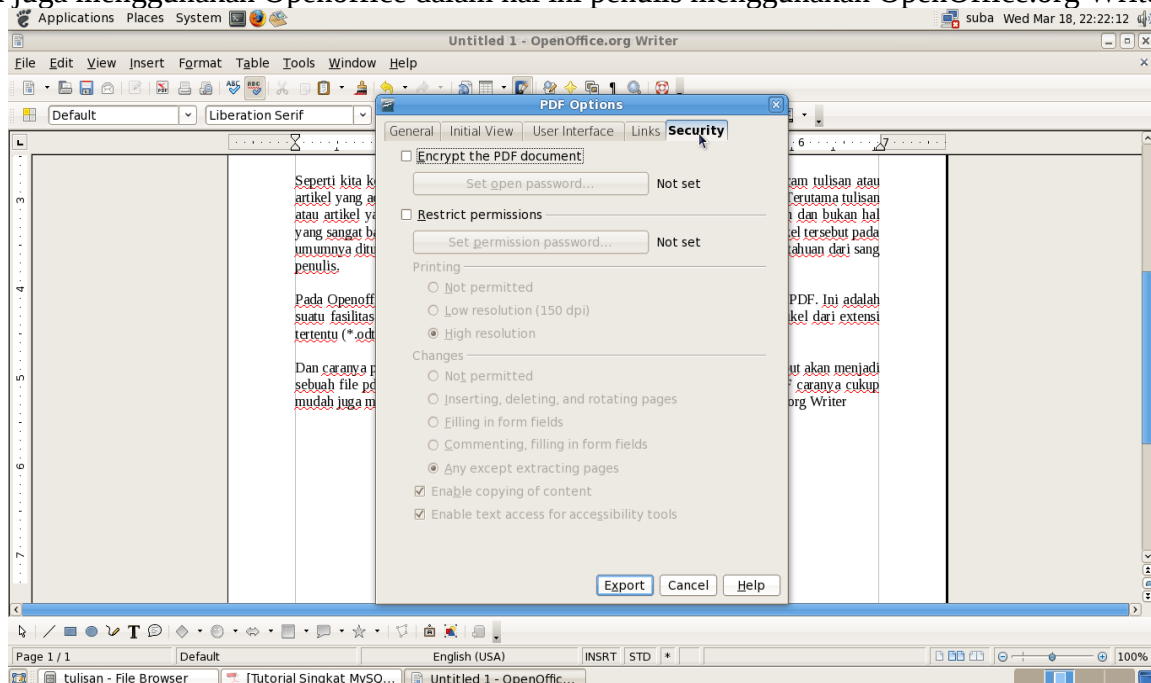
Applications Places System

suba Wed Mar 18, 22:22:12

Untitled 1 - OpenOffice.org Writer

File Edit View Insert Format Table Tools Window Help

Default | Liberation Serif

PDF Options

General | Initial View | User Interface | Links | Security

☐ Encrypt the PDF document

Set open password... Not set

☐ Restrict permissions

Set permission password... Not set

Printing

○ Not permitted

○ Low resolution (150 dpi)

◉ High resolution

Changes

○ Not permitted

○ Inserting, deleting, and rotating pages

○ Filling in form fields

○ Commenting, filling in form fields

◉ Any except extracting pages

☑ Enable copying of content

☑ Enable text access for accessibility tools

Export | Cancel | Help

Seperti kita k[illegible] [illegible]am tulisan atau artikel yang a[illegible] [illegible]erutama tulisan atau artikel ya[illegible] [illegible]a dan bukan hal yang sangat b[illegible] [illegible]kel tersebut pada umumnya ditu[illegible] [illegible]tahuan dari sang penulis.

Pada Openoff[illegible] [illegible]PDF. Ini adalah suatu fasilitas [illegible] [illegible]kel dari extensi tertentu (*.odt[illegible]

Dan caranya p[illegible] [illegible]ut akan menjadi sebuah file p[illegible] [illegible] caranya cukup mudah juga m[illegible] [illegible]org Writer

Page 1 / 1 | Default | English (USA) | INSRT | STD | * | 100%

tulisan - File Browser | [Tutorial Singkat MySQ... | Untitled 1 - OpenOffic...